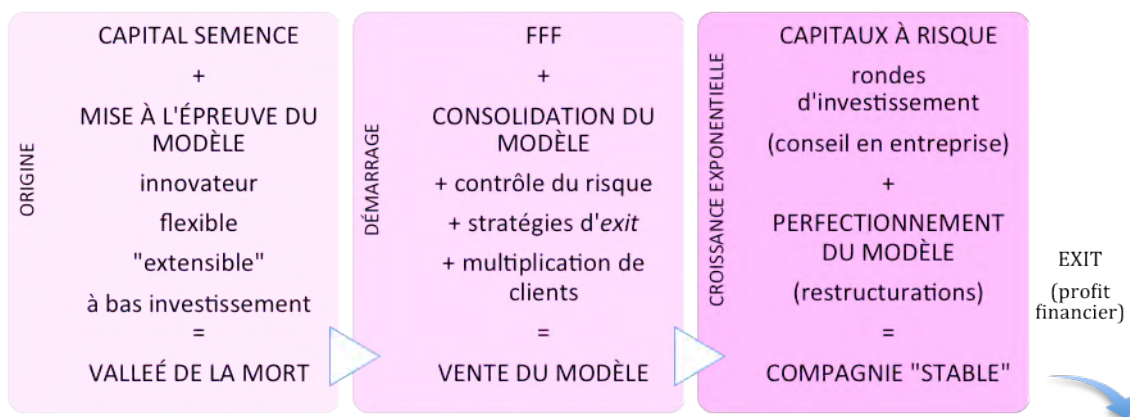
ORIGINE

CAPITAL SEMENCE
+
MISE À L'ÉPREUVE DU MODÈLE
innovateur
flexible
"extensible"
à bas investissement
=
VALLEÉ DE LA MORT

DÉMARRAGE

FFF
+
CONSOLIDATION DU MODÈLE
+ contrôle du risque
+ stratégies d'*exit*
+ multiplication de clients
=
VENTE DU MODÈLE

CROISSANCE EXPONENTIELLE

CAPITAUX À RISQUE
rondes d'investissement
(conseil en entreprise)
+
PERFECTIONNEMENT DU MODÈLE
(restructurations)
=
COMPAGNIE "STABLE"

EXIT
(profit financier)